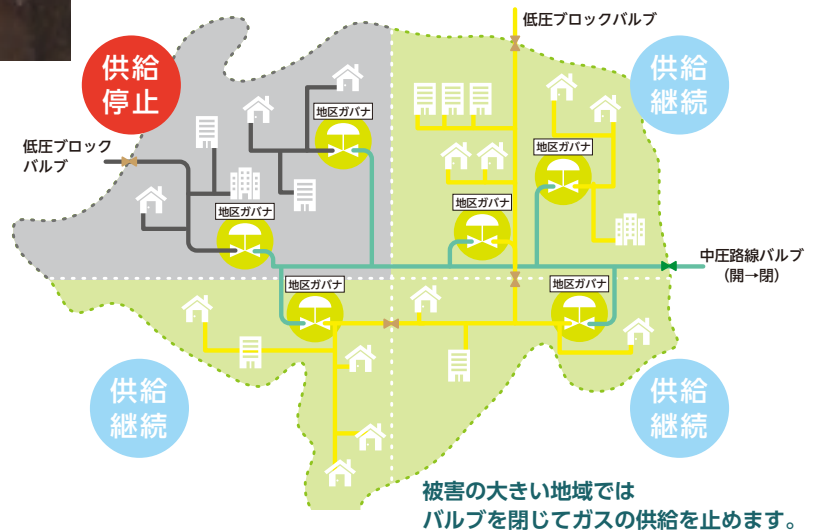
低圧ブロックバルブ

供給停止

供給継続

低圧ブロックバルブ

地区ガバナ

地区ガバナ

地区ガバナ

地区ガバナ

地区ガバナ

地区ガバナ

中圧路線バルブ
（開→閉）

供給継続

供給継続

被害の大きい地域では
バルブを閉じてガスの供給を止めます。